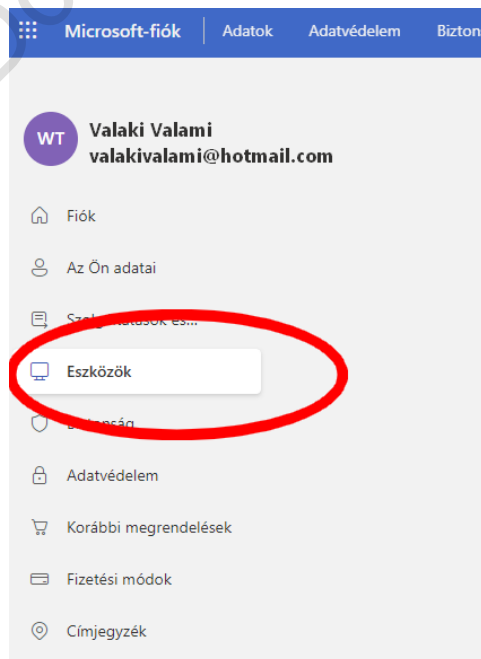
Microsoft-fiók | Adatok | Adatvédelem | Bizton

WT
Valaki Valami
valakivalami@hotmail.com

Fiók

Az Ön adatai

Szolg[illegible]atások és...

Eszközök

B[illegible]onság

Adatvédelem

Korábbi megrendelések

Fizetési módok

Címjegyzék